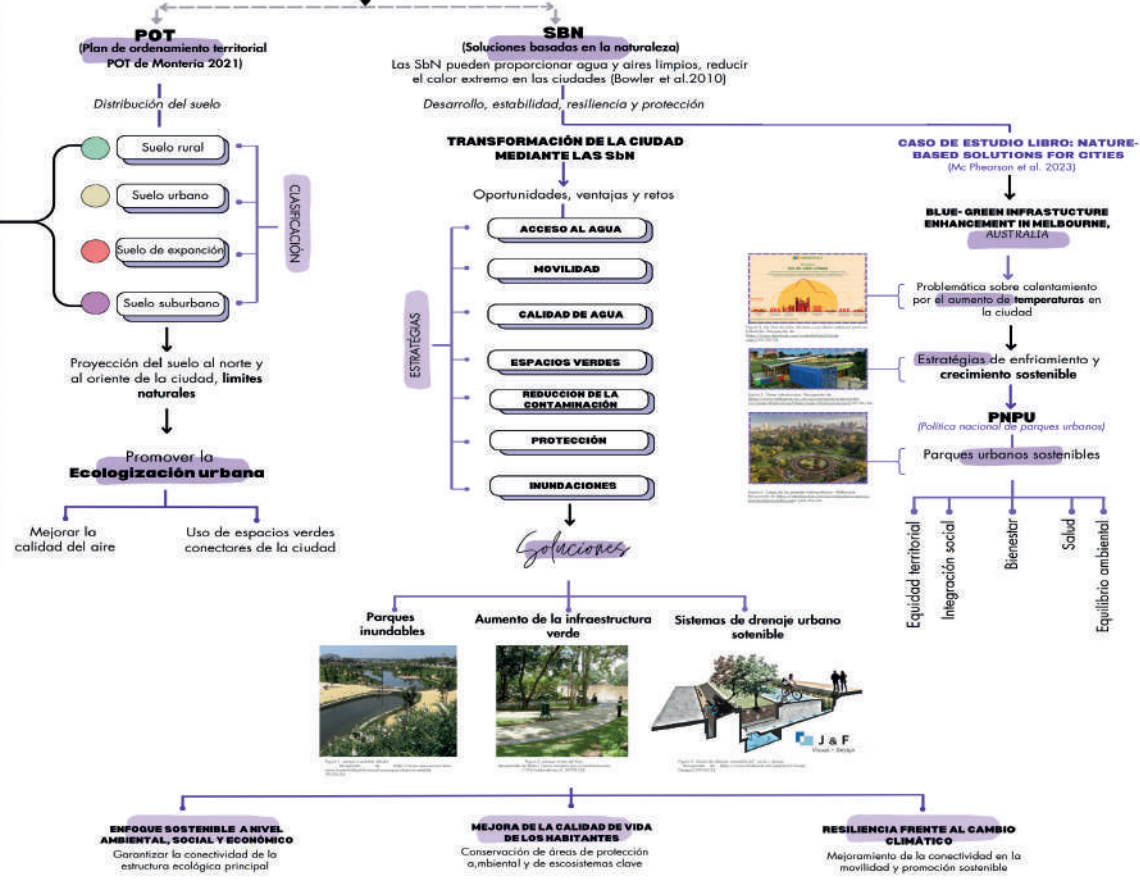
POT
(Plan de ordenamiento territorial POT de Montería 2021)

Distribución del suelo

Suelo rural
Suelo urbano
Suelo de expanción
Suelo suburbano

CLASIFICACIÓN

Proyección del suelo al norte y al oriente de la ciudad, limites naturales

Promover la
Ecologización urbana

Mejorar la calidad del aire

Uso de espacios verdes conectores de la ciudad

SBN
(Soluciones basadas en la naturaleza)
Las SbN pueden proporcionar agua y aires limpios, reducir el calor extremo en las ciudades (Bowler et al.2010)

Desarrollo, estabilidad, resiliencia y protección

TRANSFORMACIÓN DE LA CIUDAD MEDIANTE LAS SbN

Oportunidades, ventajas y retos

ESTRATÉGIAS

ACCESO AL AGUA
MOVILIDAD
CALIDAD DE AGUA
ESPACIOS VERDES
REDUCCION DE LA CONTAMINACIÓN
PROTECCIÓN
INUNDACIONES

Soluciones

Parques inundables

Aumento de la infraestructura verde

Sistemas de drenaje urbano sotenible

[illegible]

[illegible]

J & F
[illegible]

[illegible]

CASO DE ESTUDIO LIBRO: NATURE-BASED SOLUTIONS FOR CITIES
(Mc Phearson et al. 2023)

BLUE- GREEN INFRASTUCTURE ENHANCEMENT IN MELBOURNE, AUSTRALIA

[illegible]

Problemática sobre calentamiento por el aumento de temperaturas en la ciudad

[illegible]

Estratégias de enfriamiento y crecimiento sostenible

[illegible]

PNPU
(Política nacional de parques urbanos)

Parques urbanos sostenibles

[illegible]

Equidad territorial
Integración social
Bienestar
Salud
Equilibrio ambiental

ENFOQUE SOSTENIBLE A NIVEL AMBIENTAL, SOCIAL Y ECONÓMICO
Garantizar la conectividad de la estructura ecológica principal

MEJORA DE LA CALIDAD DE VIDA DE LOS HABITANTES
Conservación de áreas de protección a,mbiental y de escosistemas clave

RESILIENCIA FRENTE AL CAMBIO CLIMÁTICO
Mejoramiento de la conectividad en la movilidad y promoción sostenible